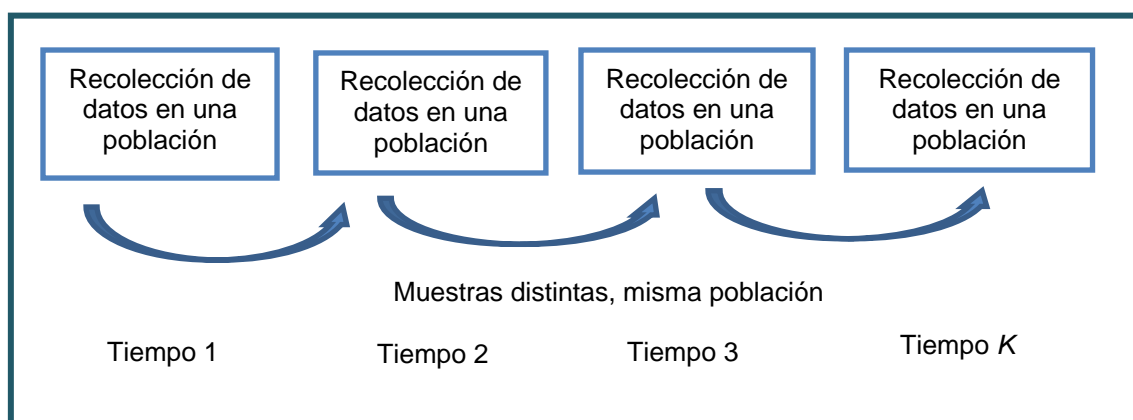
Recolección de datos en una población

Recolección de datos en una población

Recolección de datos en una población

Recolección de datos en una población

Muestras distintas, misma población

Tiempo 1

Tiempo 2

Tiempo 3

Tiempo *K*